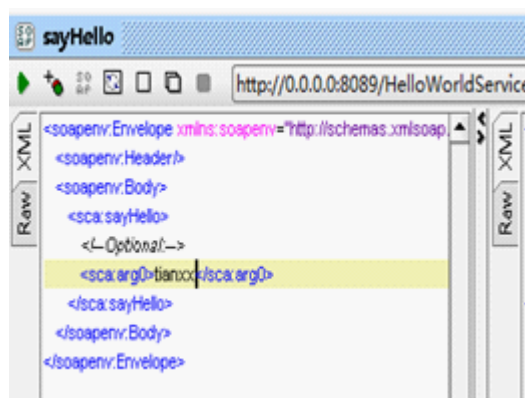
sayHello

http://0.0.0.0:8089/HelloWorldService

XML
Raw

<soapenv:Envelope xmlns:soapenv="http://schemas.xmlsoap.
<soapenv:Header/>
<soapenv:Body>
<sca:sayHello>
<!--Optional:-->
<sca:arg0>tianxxx</sca:arg0>
</sca:sayHello>
</soapenv:Body>
</soapenv:Envelope>

XML
Raw